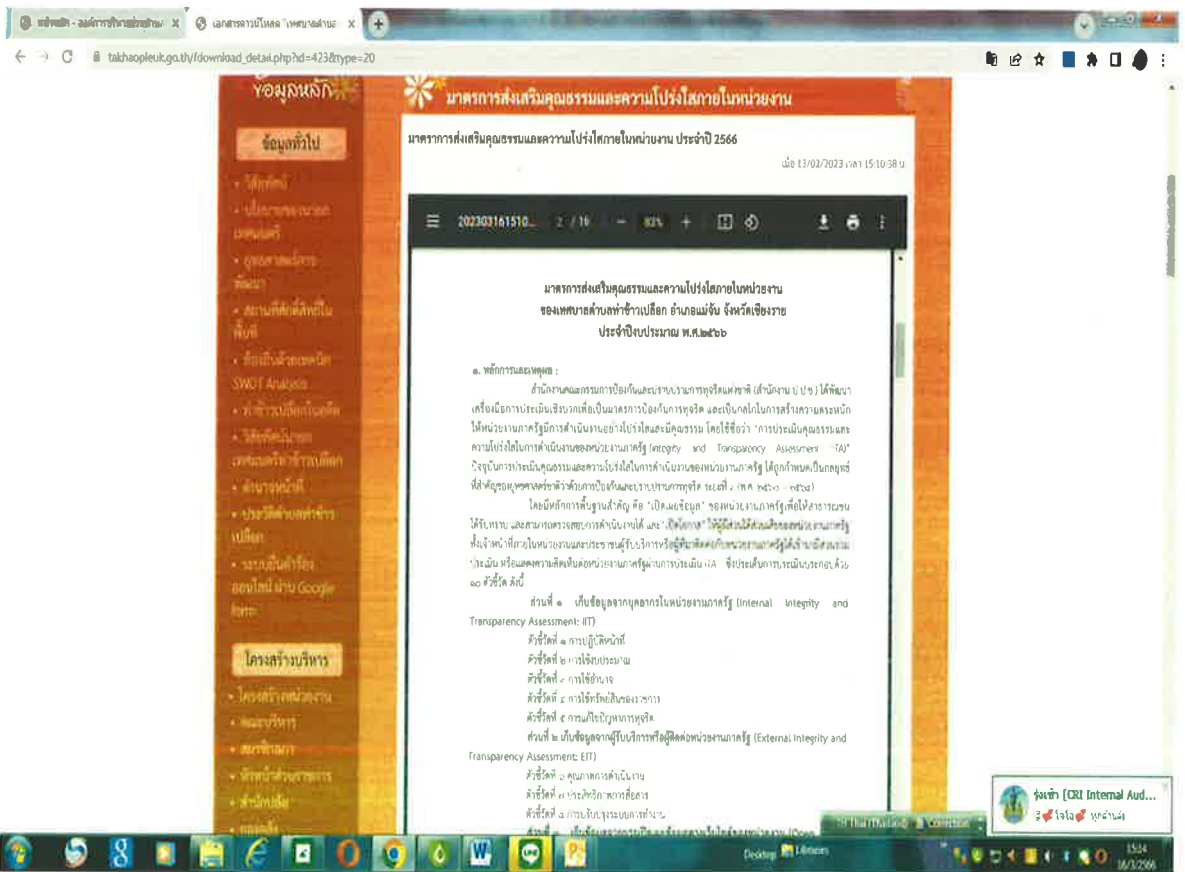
หน้าหลัก - องค์การบริหารส่วนตำบล X | เอกสารดาวน์โหลด เทศบาลตำบล X

takhaopleuk.go.th/fdownload_detail.php?id=423&type=20

ข้อมูลหลัก

มาตรการส่งเสริมคุณธรรมและความโปร่งใสภายในหน่วยงาน

ข้อมูลทั่วไป

มาตรการการส่งเสริมคุณธรรมและความโปร่งใสภายในหน่วยงาน ประจำปี 2566

เมื่อ 13/03/2023 เวลา 15:10:38 น.

20230316151510... 2 / 16 − 83% +

มาตรการส่งเสริมคุณธรรมและความโปร่งใสภายในหน่วยงาน
ของเทศบาลตำบลท่าข้าวเปลือก อำเภอแม่จัน จังหวัดเชียงราย
ประจำปีงบประมาณ พ.ศ.๒๕๖๖

๑. หลักการและเหตุผล :

สำนักงานคณะกรรมการป้องกันและปราบปรามการทุจริตแห่งชาติ (สำนักงาน ป.ป.ช.) ได้พัฒนาเครื่องมือการประเมินเชิงบวกเพื่อเป็นมาตรการป้องกันการทุจริต และเป็นกลไกในการสร้างความตระหนักให้หน่วยงานภาครัฐมีการดำเนินงานอย่างโปร่งใสและมีคุณธรรม โดยใช้ชื่อว่า "การประเมินคุณธรรมและความโปร่งใสในการดำเนินงานของหน่วยงานภาครัฐ (Integrity and Transparency Assessment : ITA)" ปัจจุบันการประเมินคุณธรรมและความโปร่งใสในการดำเนินงานของหน่วยงานภาครัฐ ได้ถูกกำหนดเป็นกลยุทธ์ที่สำคัญของยุทธศาสตร์ชาติว่าด้วยการป้องกันและปราบปรามการทุจริต ระยะที่ ๓ (พ.ศ. ๒๕๖๐ - ๒๕๖๔)

โดยมีหลักการพื้นฐานสำคัญ คือ "เปิดเผยข้อมูล" ของหน่วยงานภาครัฐเพื่อให้สาธารณชนได้รับทราบ และสามารถตรวจสอบการดำเนินงานได้ และ "เปิดโอกาส" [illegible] ทั้งเจ้าหน้าที่ภายในหน่วยงานและประชาชนผู้รับบริการหรือผู้มีส่วนได้ส่วนเสีย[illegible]ประเมิน หรือแสดงความคิดเห็นต่อหน่วยงานภาครัฐผ่านการประเมิน ITA ซึ่งประเด็นการประเมินประกอบด้วย ๑๐ ตัวชี้วัด ดังนี้

ส่วนที่ ๑ เก็บข้อมูลจากบุคลากรในหน่วยงานภาครัฐ (Internal Integrity and Transparency Assessment: IIT)
ตัวชี้วัดที่ ๑ การปฏิบัติหน้าที่
ตัวชี้วัดที่ ๒ การใช้งบประมาณ
ตัวชี้วัดที่ ๓ การใช้อำนาจ
ตัวชี้วัดที่ ๔ การใช้ทรัพย์สินของราชการ
ตัวชี้วัดที่ ๕ การแก้ไขปัญหาการทุจริต
ส่วนที่ ๒ เก็บข้อมูลจากผู้รับบริการหรือผู้ติดต่อหน่วยงานภาครัฐ (External Integrity and Transparency Assessment: EIT)
ตัวชี้วัดที่ ๖ คุณภาพการดำเนินงาน
ตัวชี้วัดที่ ๗ ประสิทธิภาพการสื่อสาร
ตัวชี้วัดที่ ๘ การปรับปรุงระบบการทำงาน
ส่วนที่ ๓ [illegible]

- วิสัยทัศน์
- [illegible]
- SWOT Analysis
- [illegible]
- อำนาจหน้าที่
- ประวัติตำบลท่าข้าวเปลือก
- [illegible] Google form

โครงสร้างบริหาร
- โครงสร้างหน่วยงาน
- คณะผู้บริหาร
- สมาชิกสภา
- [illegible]
- สำนักปลัด

รุ่งเช้า (CRI Internal Aud...
จ้า ใจใจ หน้าเล่น

Desktop
15:24
16/3/2566